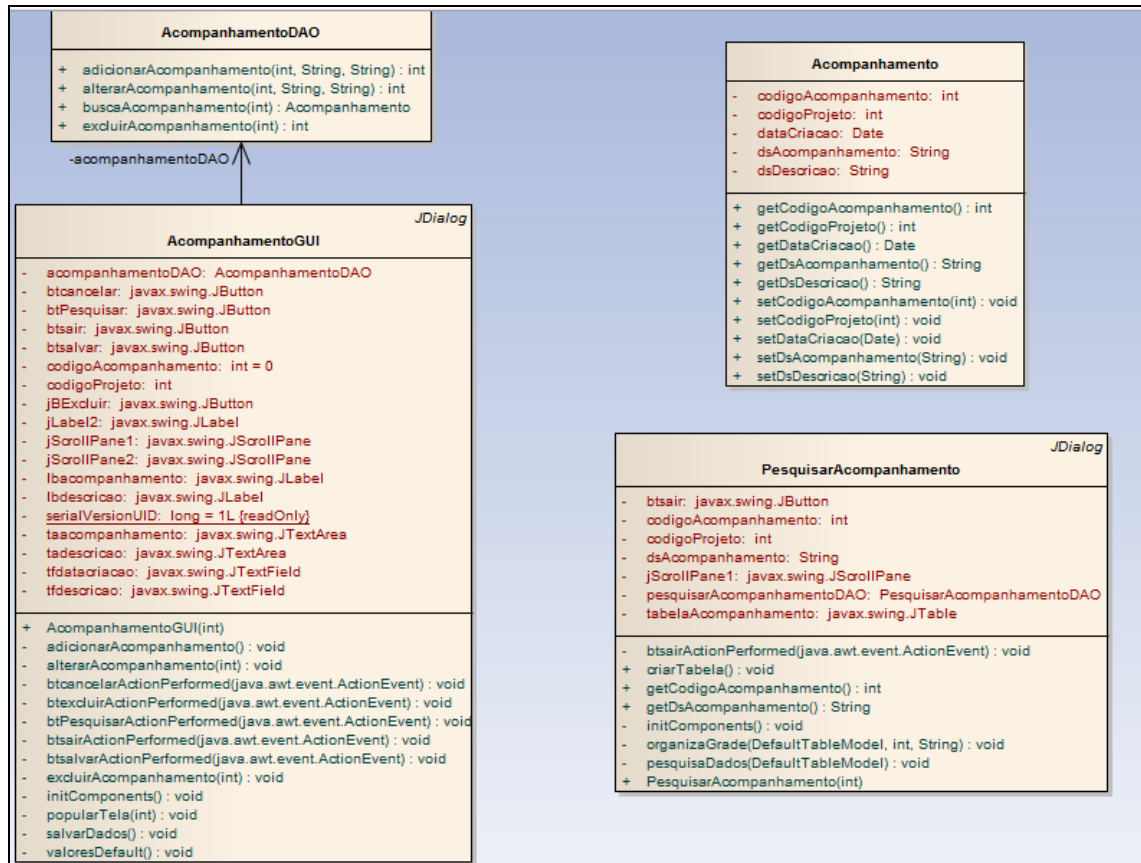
AcompanhamentoDAO

+ adicionarAcompanhamento(int, String, String) : int
+ alterarAcompanhamento(int, String, String) : int
+ buscaAcompanhamento(int) : Acompanhamento
+ excluirAcompanhamento(int) : int

-acompanhamentoDAO

JDialog
AcompanhamentoGUI

- acompanhamentoDAO: AcompanhamentoDAO
- btcancelar: javax.swing.JButton
- btPesquisar: javax.swing.JButton
- btsair: javax.swing.JButton
- btsalvar: javax.swing.JButton
- codigoAcompanhamento: int = 0
- codigoProjeto: int
- jBExcluir: javax.swing.JButton
- jLabel2: javax.swing.JLabel
- jScrollPane1: javax.swing.JScrollPane
- jScrollPane2: javax.swing.JScrollPane
- lbacompanhamento: javax.swing.JLabel
- lbdescricao: javax.swing.JLabel
- serialVersionUID: long = 1L {readOnly}
- taacompanhamento: javax.swing.JTextArea
- tadescricao: javax.swing.JTextArea
- tfdatacriacao: javax.swing.JTextField
- tfdescricao: javax.swing.JTextField

+ AcompanhamentoGUI(int)
- adicionarAcompanhamento() : void
- alterarAcompanhamento(int) : void
- btcancelarActionPerformed(java.awt.event.ActionEvent) : void
- btexcluirActionPerformed(java.awt.event.ActionEvent) : void
- btPesquisarActionPerformed(java.awt.event.ActionEvent) : void
- btsairActionPerformed(java.awt.event.ActionEvent) : void
- btsalvarActionPerformed(java.awt.event.ActionEvent) : void
- excluirAcompanhamento(int) : void
- initComponents() : void
- popularTela(int) : void
- salvarDados() : void
- valoresDefault() : void

Acompanhamento

- codigoAcompanhamento: int
- codigoProjeto: int
- dataCriacao: Date
- dsAcompanhamento: String
- dsDescricao: String

+ getCodigoAcompanhamento() : int
+ getCodigoProjeto() : int
+ getDataCriacao() : Date
+ getDsAcompanhamento() : String
+ getDsDescricao() : String
+ setCodigoAcompanhamento(int) : void
+ setCodigoProjeto(int) : void
+ setDataCriacao(Date) : void
+ setDsAcompanhamento(String) : void
+ setDsDescricao(String) : void

JDialog
PesquisarAcompanhamento

- btsair: javax.swing.JButton
- codigoAcompanhamento: int
- codigoProjeto: int
- dsAcompanhamento: String
- jScrollPane1: javax.swing.JScrollPane
- pesquisarAcompanhamentoDAO: PesquisarAcompanhamentoDAO
- tabelaAcompanhamento: javax.swing.JTable

- btsairActionPerformed(java.awt.event.ActionEvent) : void
+ criarTabela() : void
+ getCodigoAcompanhamento() : int
+ getDsAcompanhamento() : String
- initComponents() : void
- organizaGrade(DefaultTableModel, int, String) : void
- pesquisaDados(DefaultTableModel) : void
+ PesquisarAcompanhamento(int)